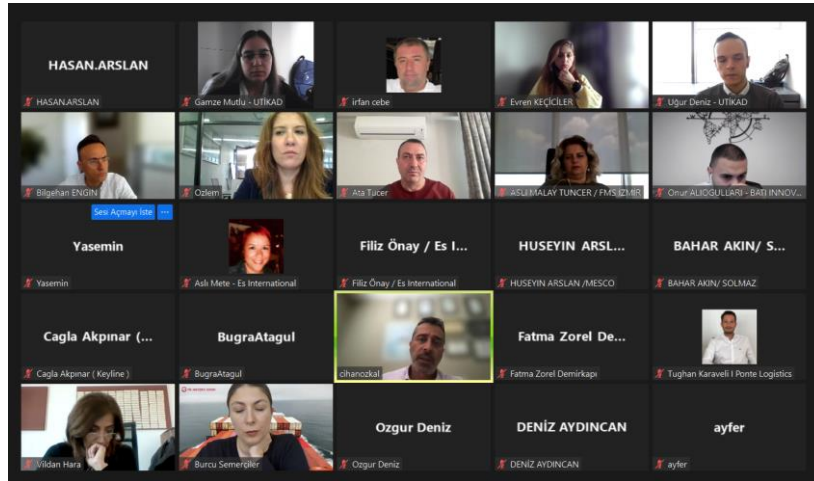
HASAN.ARSLAN
HASAN.ARSLAN

Gamze Mutlu - UTİKAD

irfan cebe

Evren KEÇİCİLER

Uğur Deniz - UTİKAD

Bilgehan ENGIN

Ozlem

Ata Tucer

ASLI MALAY TUNCER / FMS IZMIR

Onur ALIOGULLARI - BATI INNOV...

Sesi Açmayı İste

Yasemin
Yasemin

Aslı Mete - Es International

Filiz Önay / Es I...
Filiz Önay / Es International

HUSEYIN ARSL...
HUSEYIN ARSLAN /MESCO

BAHAR AKIN/ S...
BAHAR AKIN/ SOLMAZ

Cagla Akpınar (...
Cagla Akpınar ( Keyline )

BugraAtagul
BugraAtagul

cihanozkal

Fatma Zorel De...
Fatma Zorel Demirkapı

Tughan Karaveli I Ponte Logistics

Vildan Hara

Burcu Semerciler

Ozgur Deniz
Ozgur Deniz

DENİZ AYDINCAN
DENİZ AYDINCAN

ayfer
ayfer